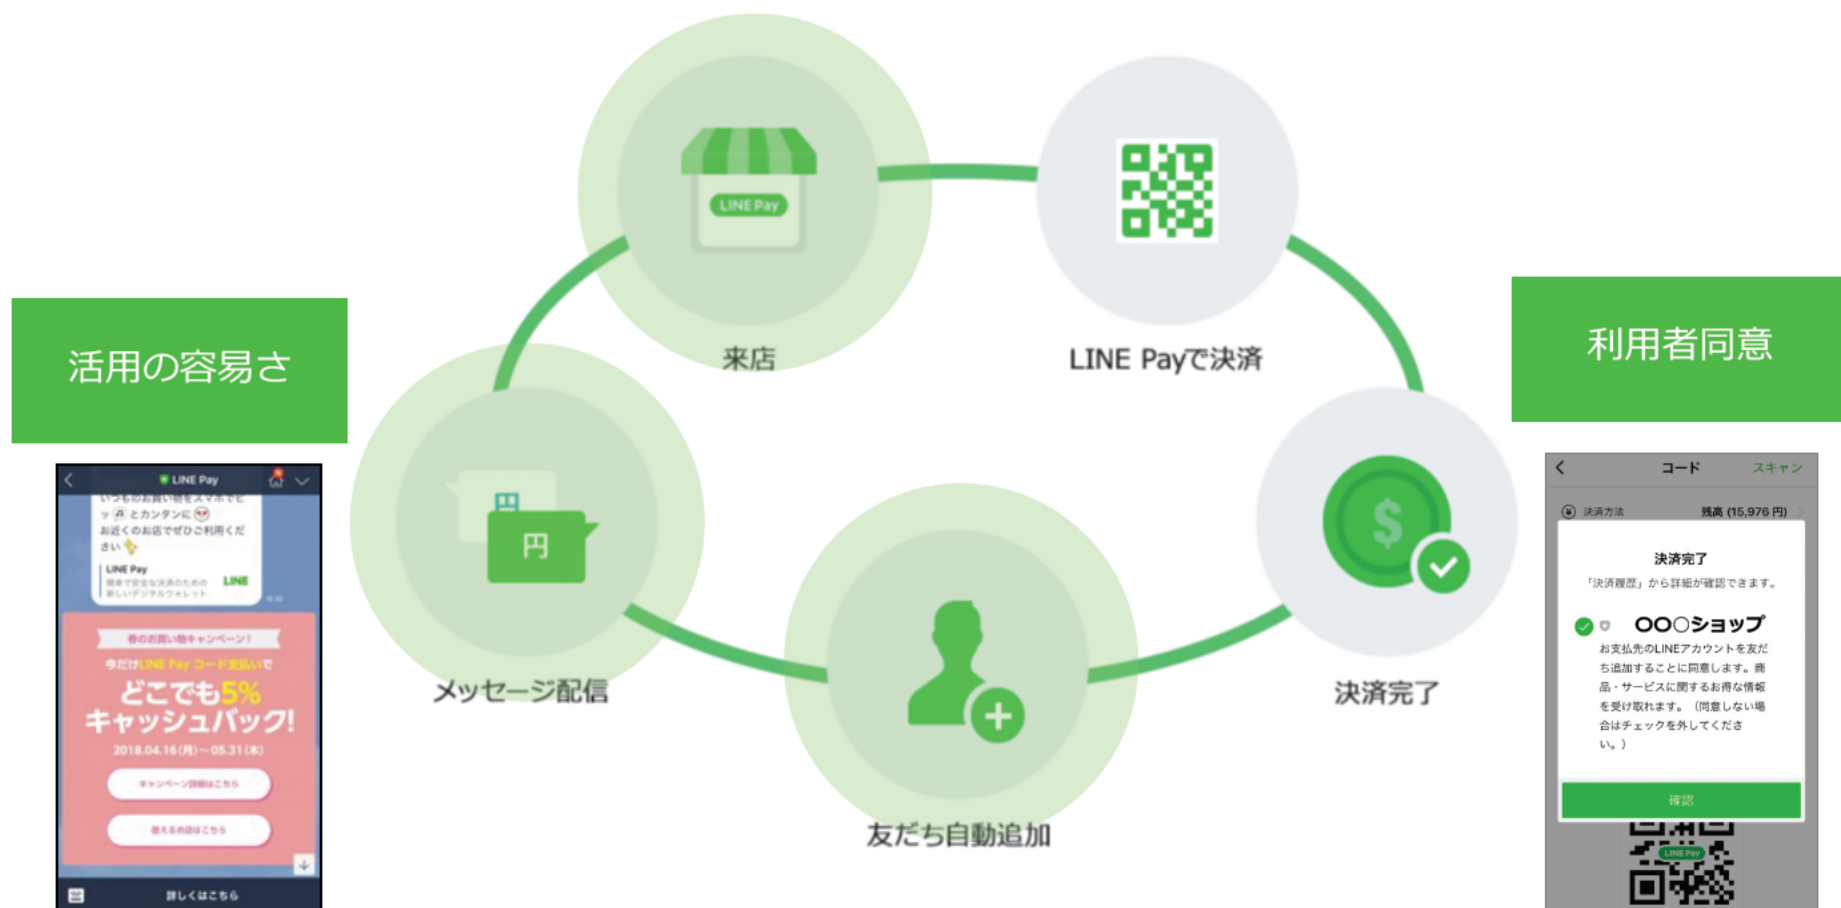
活用の容易さ

LINE Pay

いつものお買い物をスマホでピッ 円 とカンタンに お近くのお店でぜひご利用ください

LINE Pay
簡単で安全な決済のための新しいデジタルウォレット

LINE

春のお買い物キャンペーン！

今だけLINE Pay コード支払いで

どこでも5%キャッシュバック!

2018.04.16(月)～05.31(木)

キャンペーン詳細はこちら

使えるお店はこちら

詳しくはこちら

LINE Pay

来店

LINE Payで決済

円

メッセージ配信

友だち自動追加

決済完了

利用者同意

コード　スキャン

決済方法　残高 (15,976 円)

決済完了

「決済履歴」から詳細が確認できます。

〇〇〇ショップ

お支払先のLINEアカウントを友だち追加することに同意します。商品・サービスに関するお得な情報を受け取れます。（同意しない場合はチェックを外してください。）

確認

LINE Pay